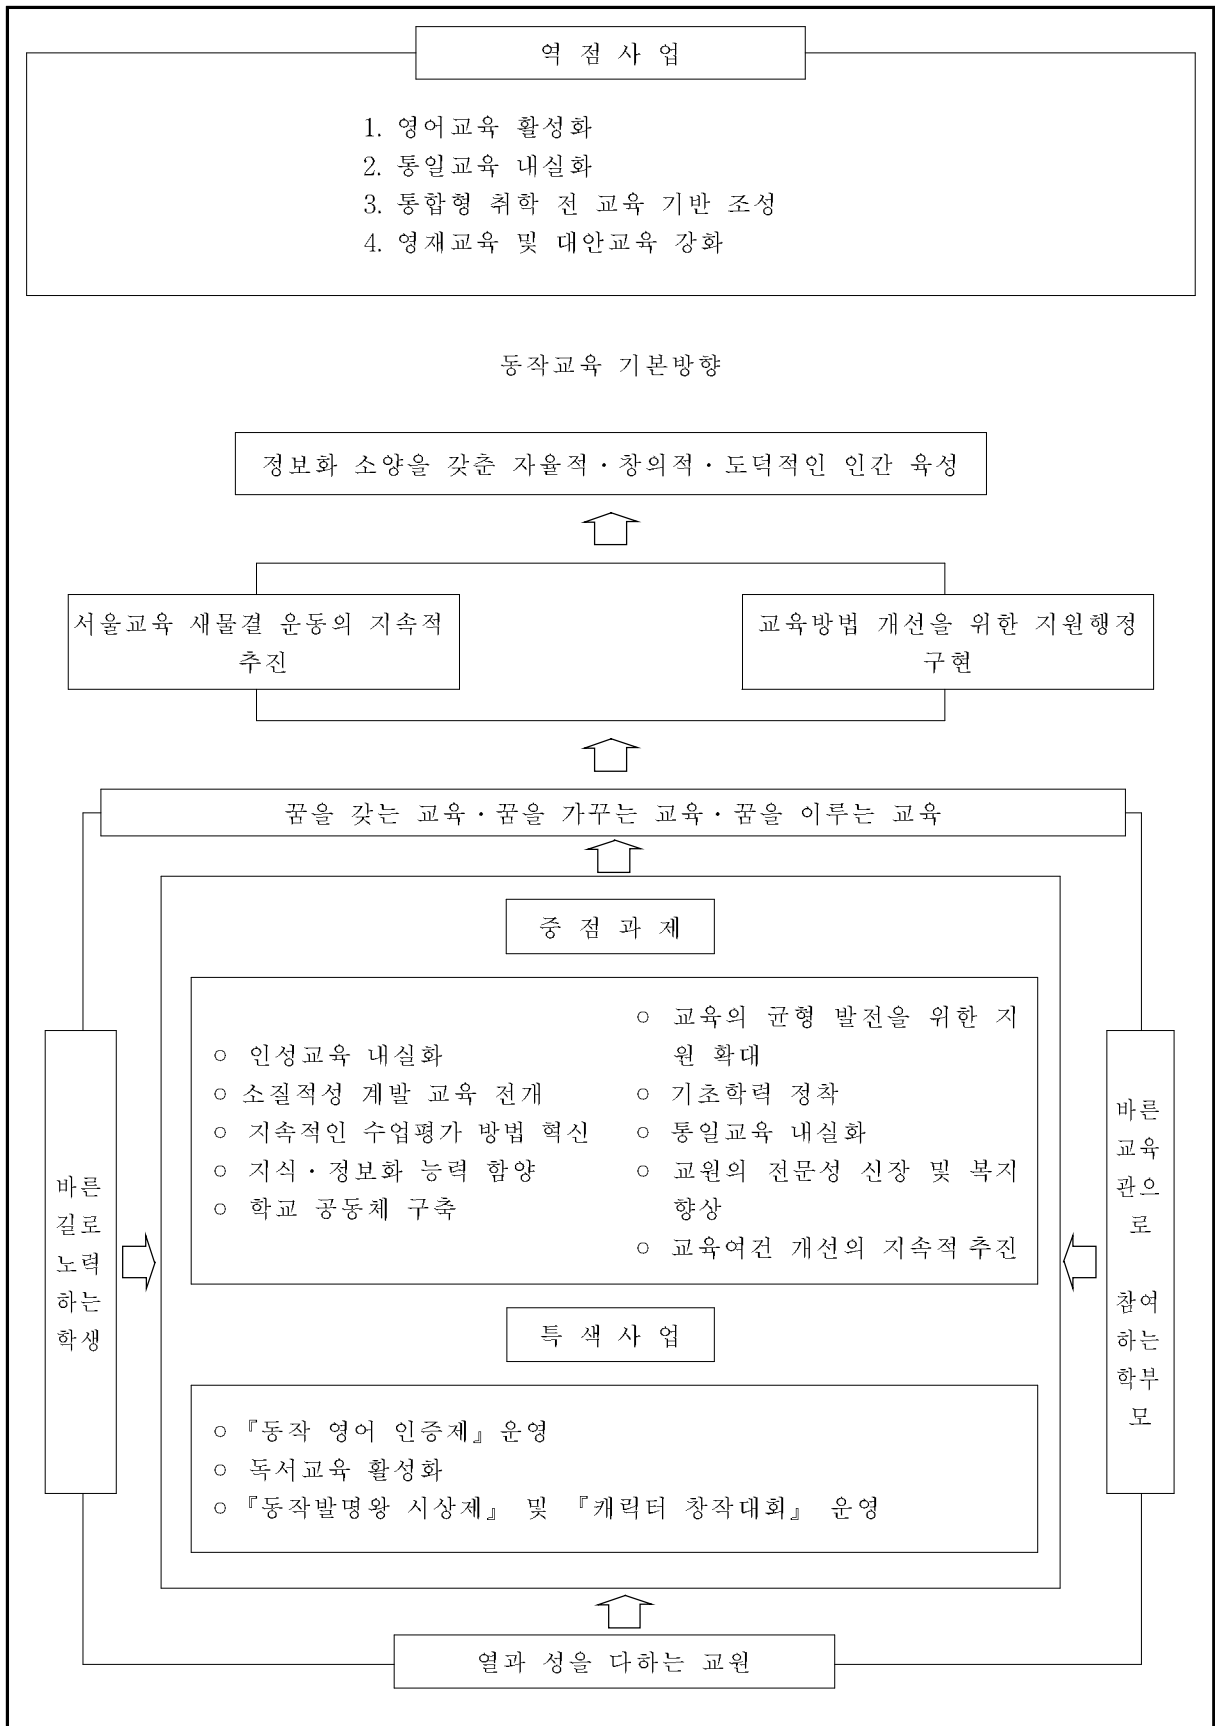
역 점 사 업

1. 영어교육 활성화
2. 통일교육 내실화
3. 통합형 취학 전 교육 기반 조성
4. 영재교육 및 대안교육 강화

동작교육 기본방향

정보화 소양을 갖춘 자율적·창의적·도덕적인 인간 육성

서울교육 새물결 운동의 지속적 추진

교육방법 개선을 위한 지원행정 구현

꿈을 갖는 교육·꿈을 가꾸는 교육·꿈을 이루는 교육

중 점 과 제

○ 인성교육 내실화
○ 소질적성 계발 교육 전개
○ 지속적인 수업평가 방법 혁신
○ 지식·정보화 능력 함양
○ 학교 공동체 구축

○ 교육의 균형 발전을 위한 지원 확대
○ 기초학력 정착
○ 통일교육 내실화
○ 교원의 전문성 신장 및 복지 향상
○ 교육여건 개선의 지속적 추진

특 색 사 업

○ 『동작 영어 인증제』 운영
○ 독서교육 활성화
○ 『동작발명왕 시상제』 및 『캐릭터 창작대회』 운영

바른 길로 노력하는 학생

바른 교육관으로 참여하는 학부모

열과 성을 다하는 교원